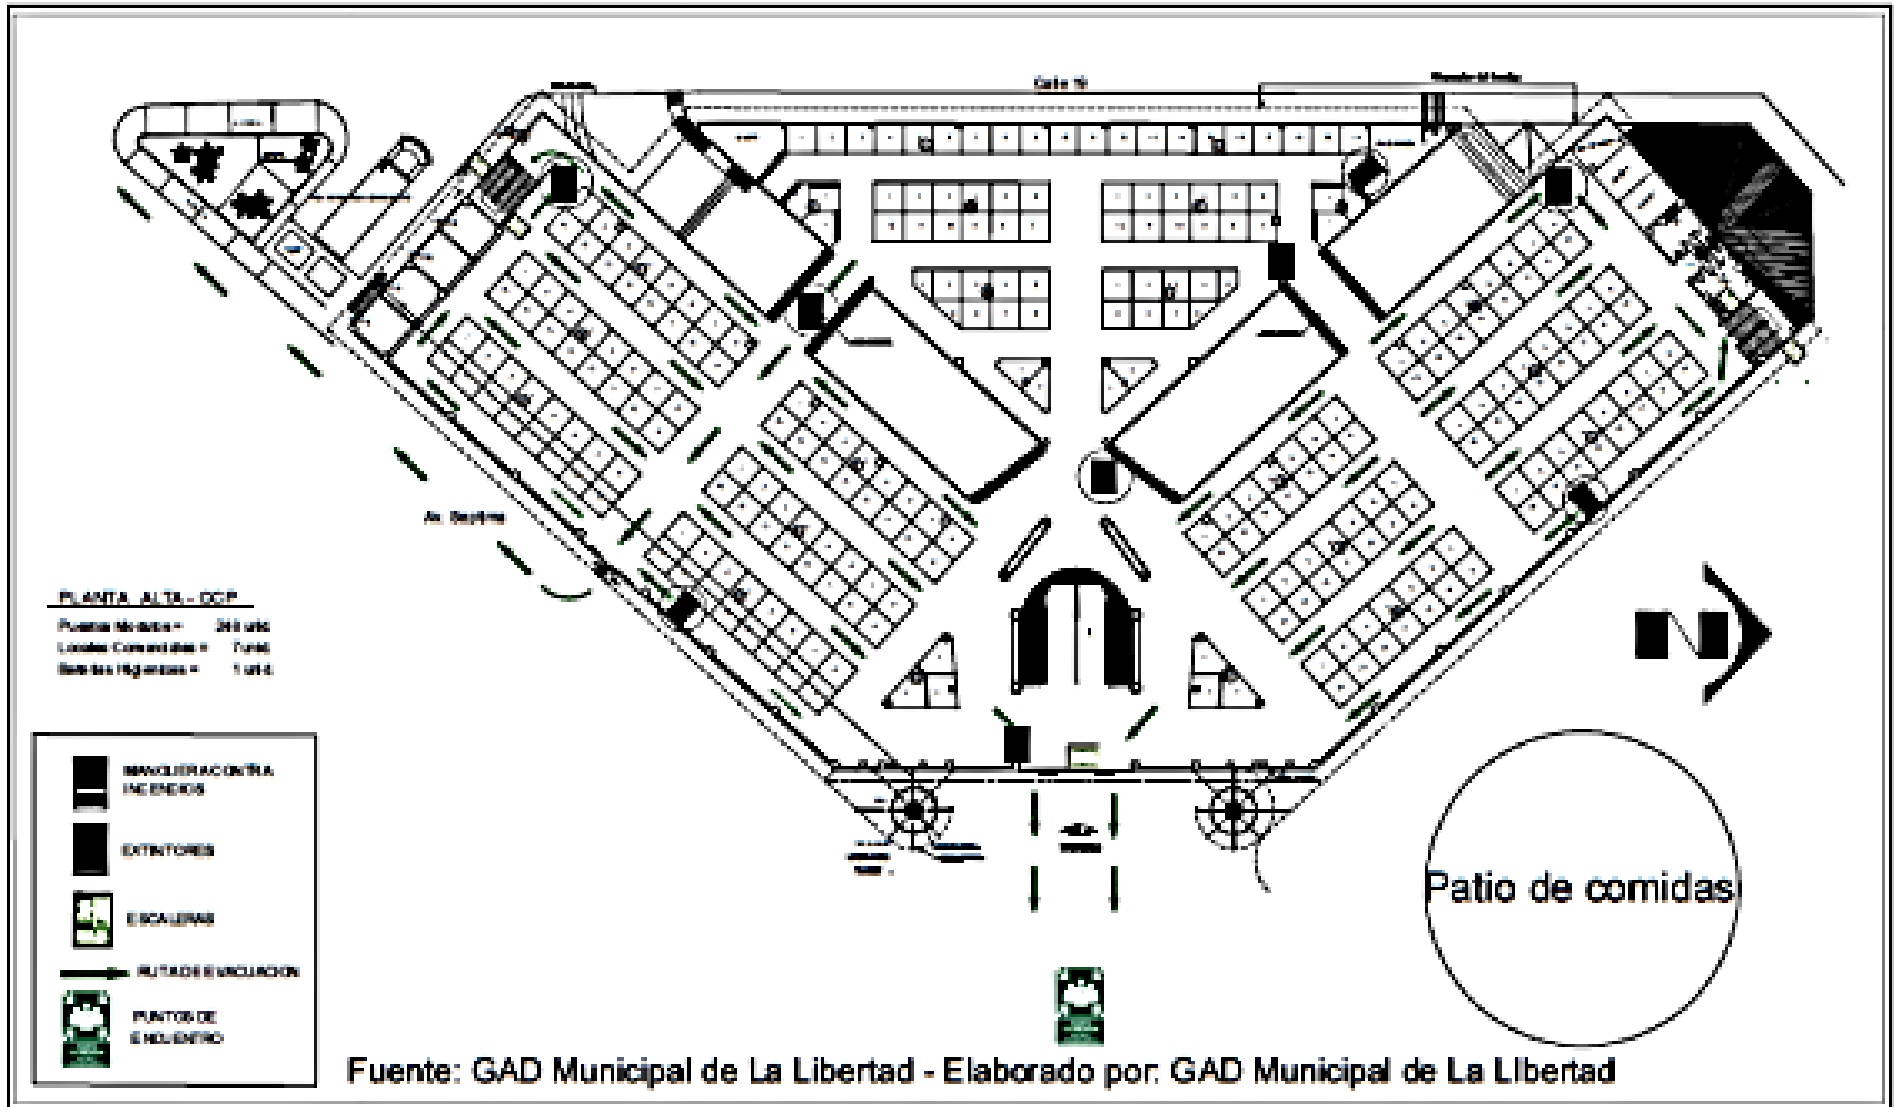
Calle 10

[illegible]

Av. Septima

PLANTA ALTA - CCP

Puestos Metalicos = 2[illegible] und.
Locales Comerciales = 7 und.
Baterias Higienicas = 1 und.

N

MANGUERA CONTRA INCENDIOS

EXTINTORES

ESCALERAS

RUTAS DE EVACUACION

PUNTOS DE ENCUENTRO

Patio de comidas

Fuente: GAD Municipal de La Libertad - Elaborado por: GAD Municipal de La Libertad